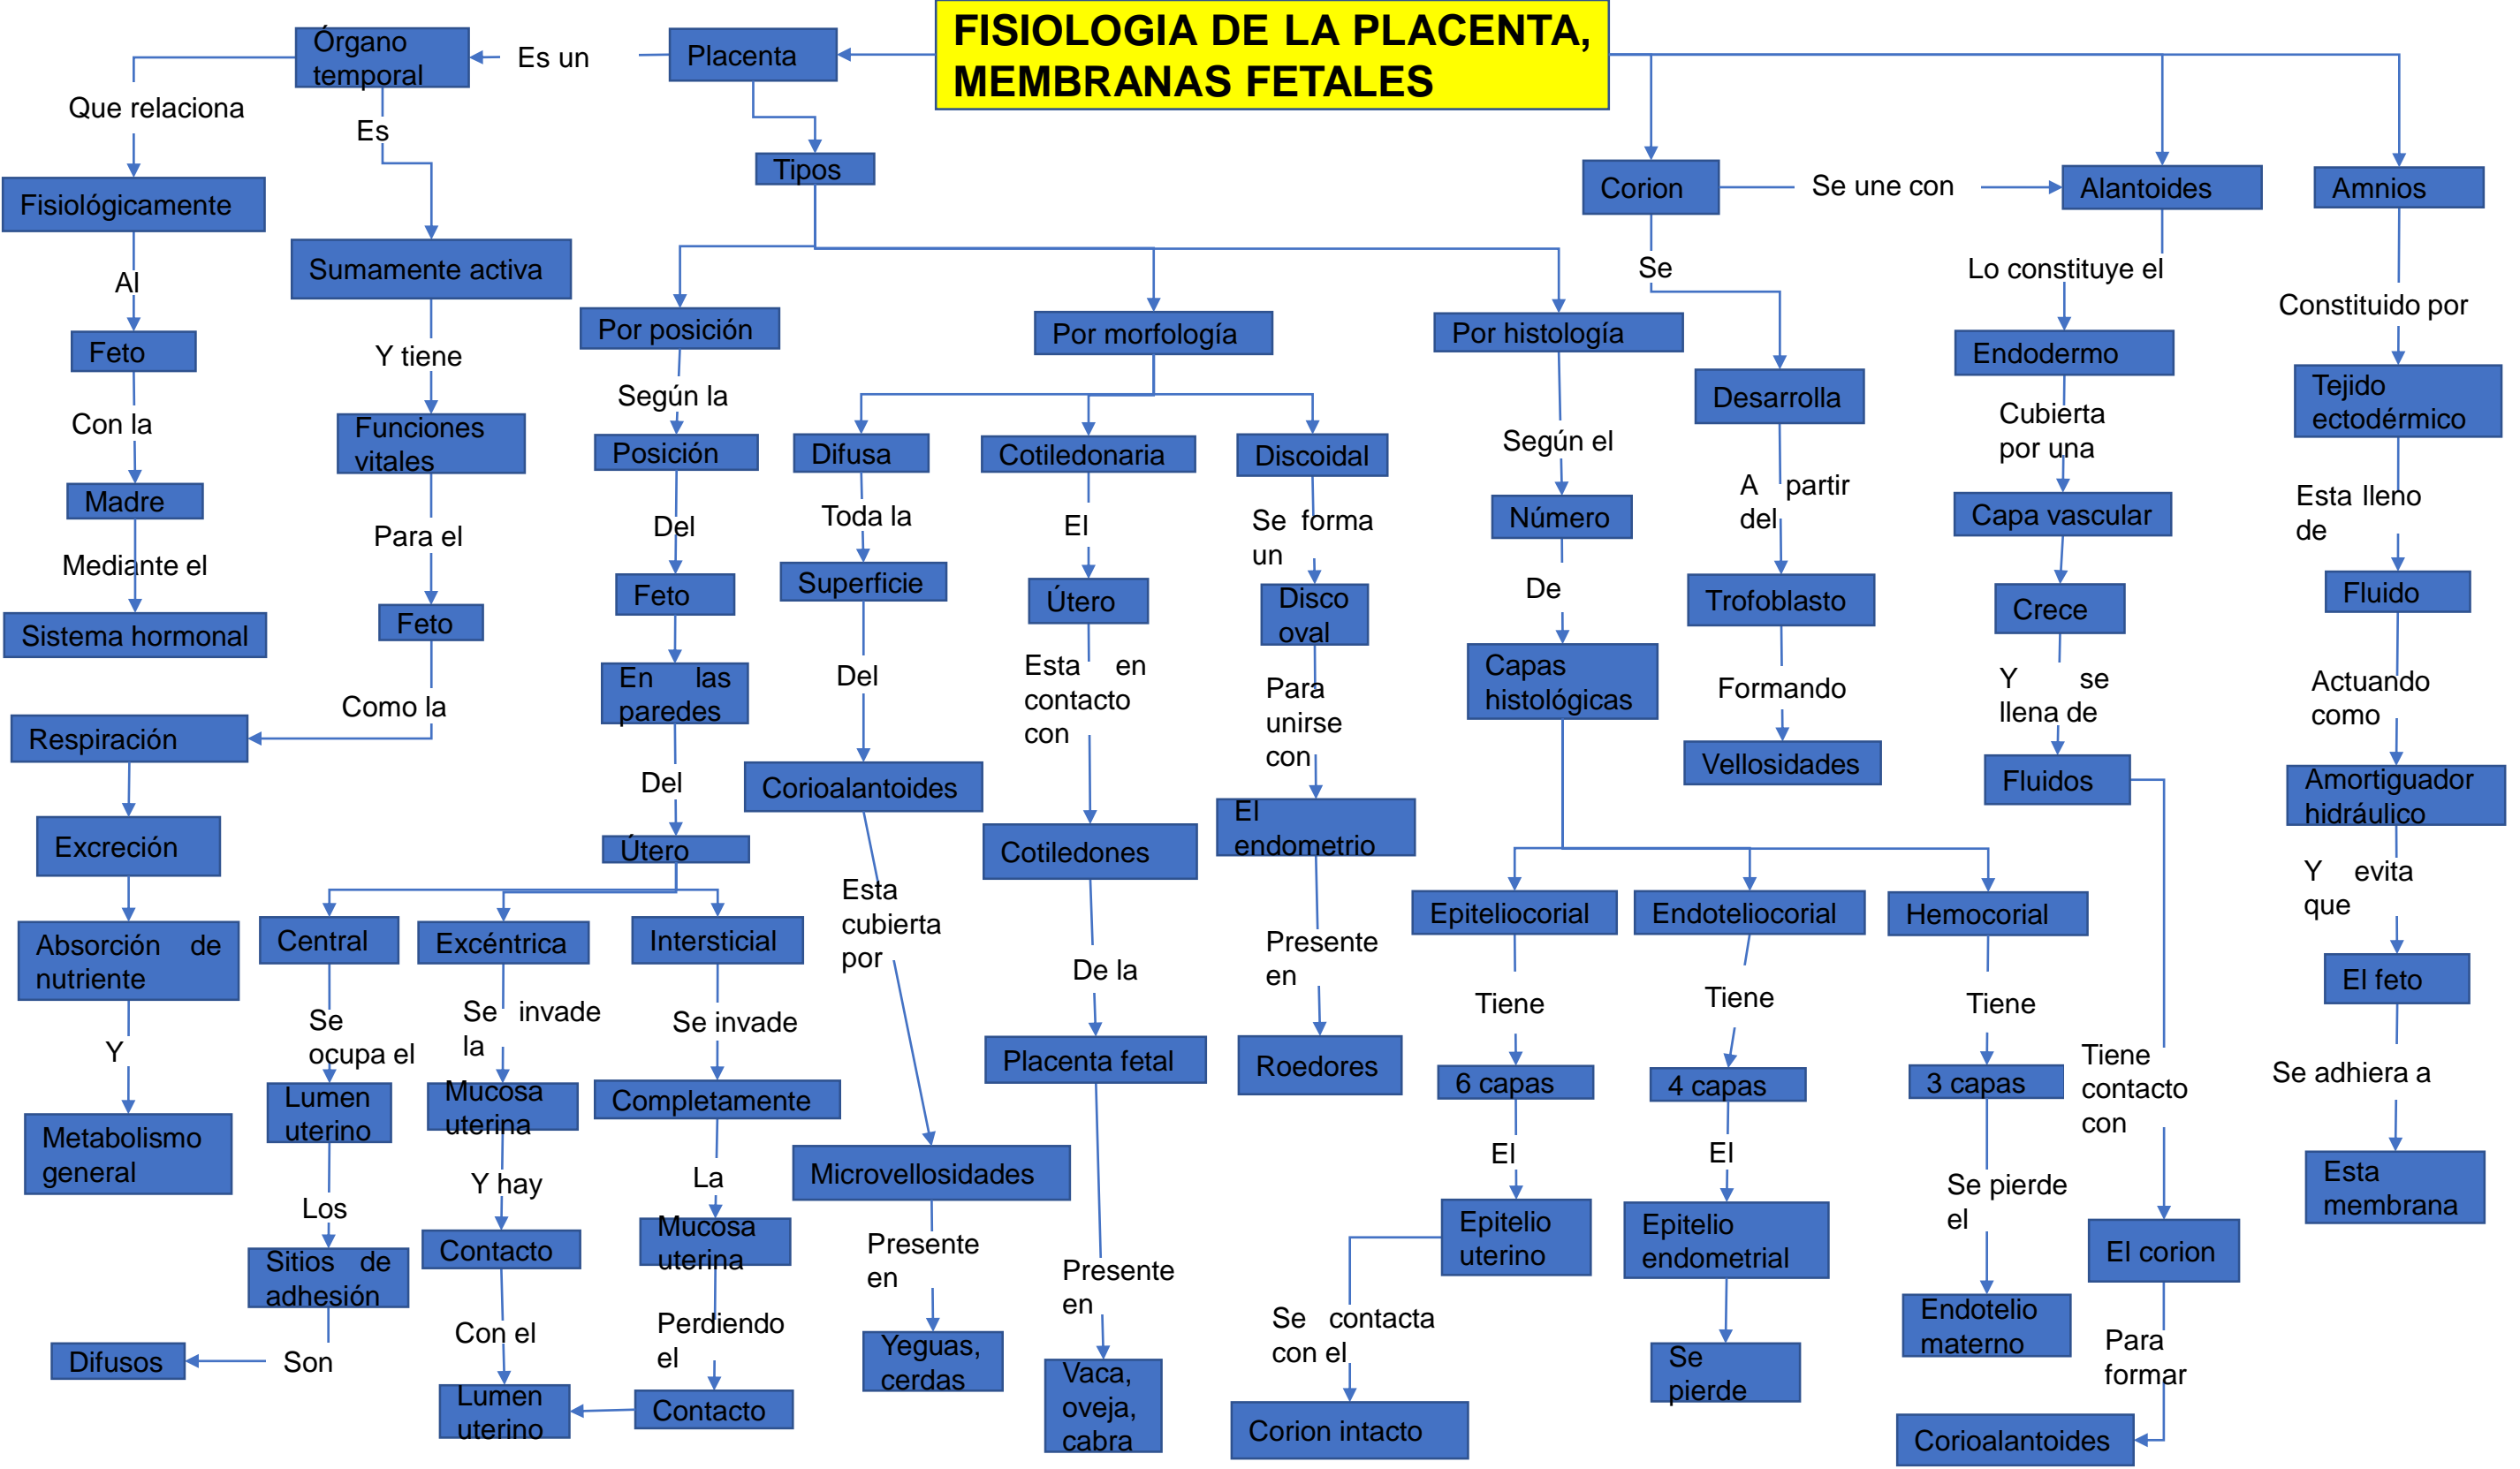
FISIOLOGIA DE LA PLACENTA, MEMBRANAS FETALES

Placenta

Es un

Órgano temporal

Que relaciona

Fisiológicamente

Al

Feto

Con la

Madre

Mediante el

Sistema hormonal

Es

Sumamente activa

Y tiene

Funciones vitales

Para el

Feto

Como la

Respiración

Excreción

Absorción de nutriente

Y

Metabolismo general

Tipos

Por posición

Según la

Posición

Del

Feto

En las paredes

Del

Útero

Central

Se ocupa el

Lumen uterino

Los

Sitios de adhesión

Son

Difusos

Excéntrica

Se invade la

Mucosa uterina

Y hay

Contacto

Con el

Lumen uterino

Intersticial

Se invade

Completamente

La

Mucosa uterina

Perdiendo el

Contacto

Por morfología

Difusa

Toda la

Superficie

Del

Corioalantoides

Esta cubierta por

Microvellosidades

Presente en

Yeguas, cerdas

Cotiledonaria

El

Útero

Esta en contacto con

Cotiledones

De la

Placenta fetal

Presente en

Vaca, oveja, cabra

Discoidal

Se forma un

Disco oval

Para unirse con

El endometrio

Presente en

Roedores

Por histología

Según el

Número

De

Capas histológicas

Epiteliocorial

Tiene

6 capas

El

Epitelio uterino

Se contacta con el

Corion intacto

Endoteliocorial

Tiene

4 capas

El

Epitelio endometrial

Se pierde

Hemocorial

Tiene

3 capas

Se pierde el

Endotelio materno

Corion

Se une con

Alantoides

Se

Desarrolla

A partir del

Trofoblasto

Formando

Vellosidades

Lo constituye el

Endodermo

Cubierta por una

Capa vascular

Crece

Y se llena de

Fluidos

Tiene contacto con

El corion

Para formar

Corioalantoides

Amnios

Constituido por

Tejido ectodérmico

Esta lleno de

Fluido

Actuando como

Amortiguador hidráulico

Y evita que

El feto

Se adhiera a

Esta membrana